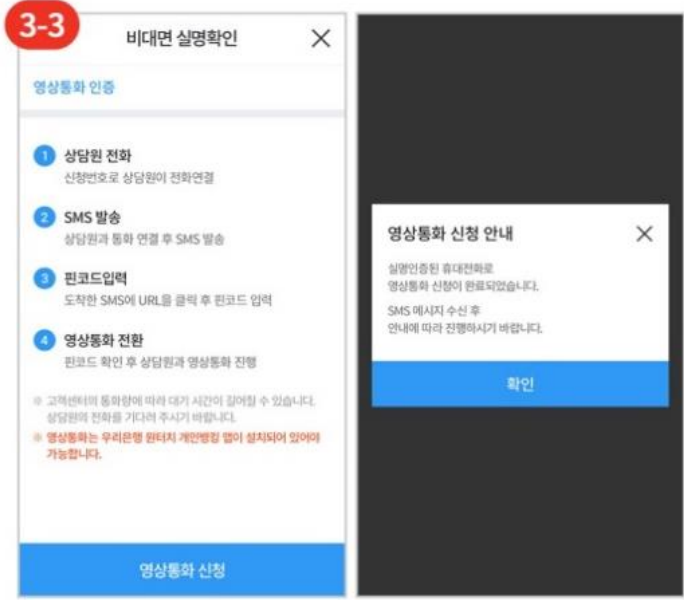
3-3

비대면 실명확인 ×

영상통화 인증

1 상담원 전화
신청번호로 상담원이 전화연결

2 SMS 발송
상담원과 통화 연결 후 SMS 발송

3 핀코드입력
도착한 SMS에 URL을 클릭 후 핀코드 입력

4 영상통화 전환
핀코드 확인 후 상담원과 영상통화 진행

※ 고객센터의 통화량에 따라 대기 시간이 길어질 수 있습니다. 상담원의 전화를 기다려 주시기 바랍니다.
※ 영상통화는 우리은행 원터치 개인뱅킹 앱이 설치되어 있어야 가능합니다.

영상통화 신청

영상통화 신청 안내 ×

실명인증된 휴대전화로 영상통화 신청이 완료되었습니다.

SMS 메시지 수신 후 안내에 따라 진행하시기 바랍니다.

확인